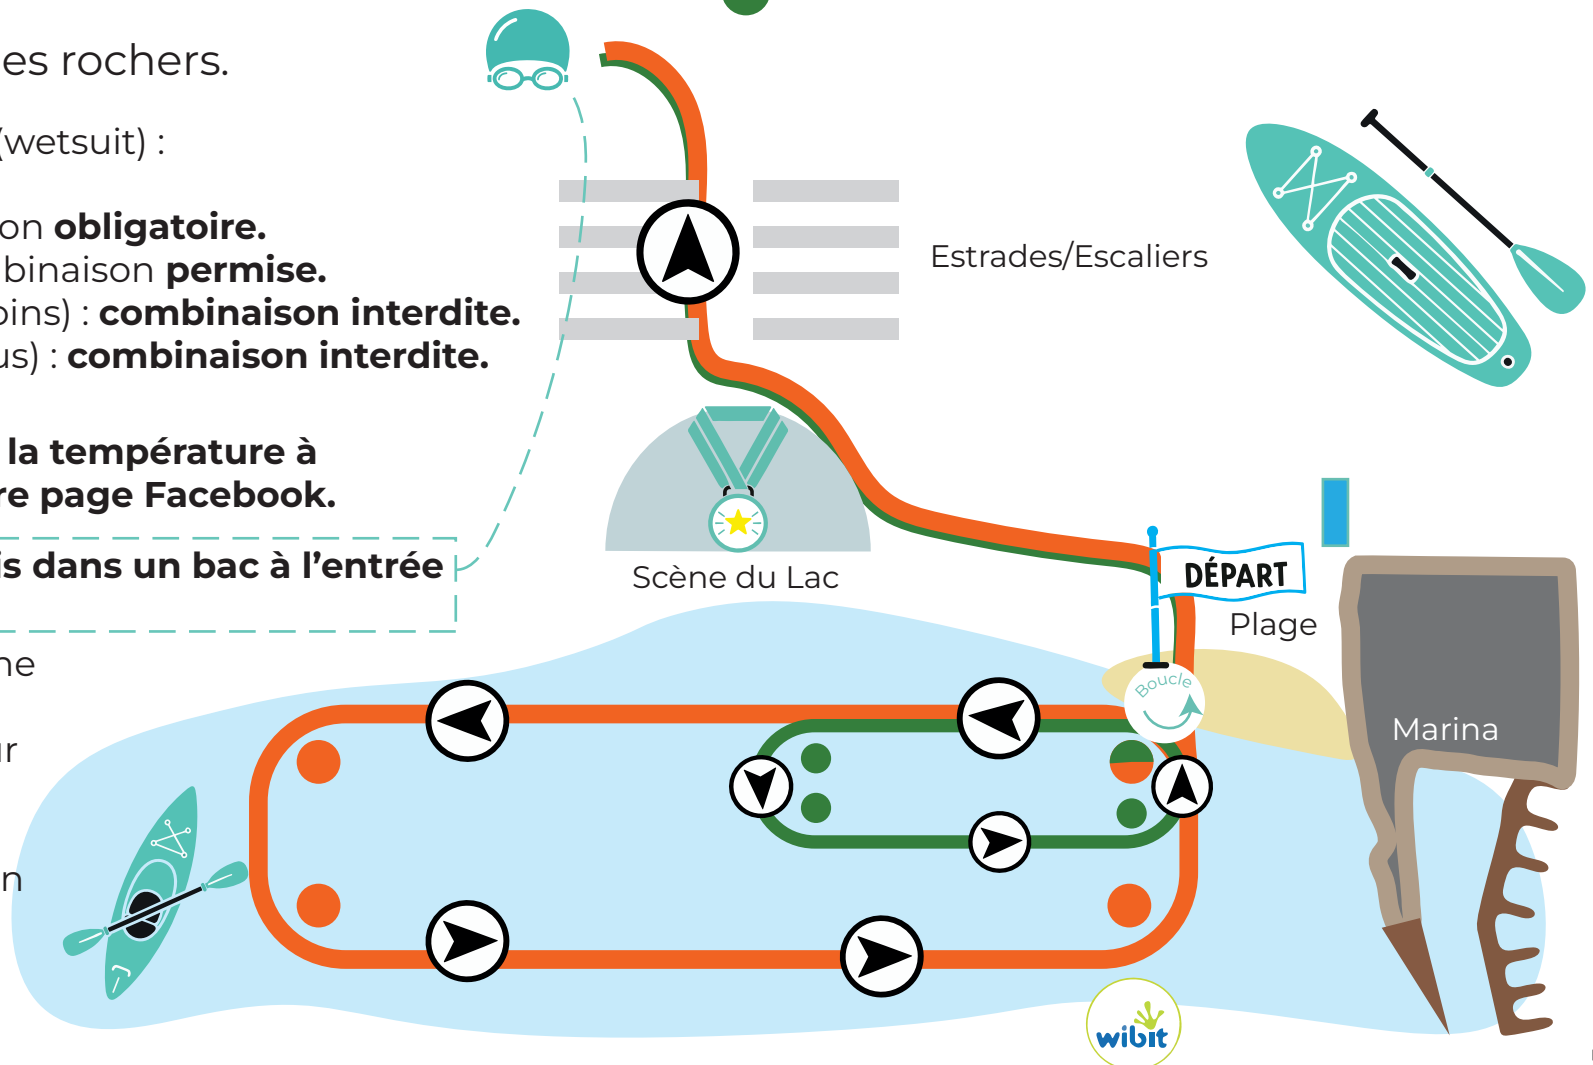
es rochers.

(wetsuit) :

on **obligatoire.**
binaison **permise.**
bins) : **combinaison interdite.**
us) : **combinaison interdite.**

**la température à**
**re page Facebook.**

**is dans un bac à l'entrée**

ne

ır

n

Estrades/Escaliers

Scène du Lac

DÉPART

Plage

Boucle

Marina

wibit